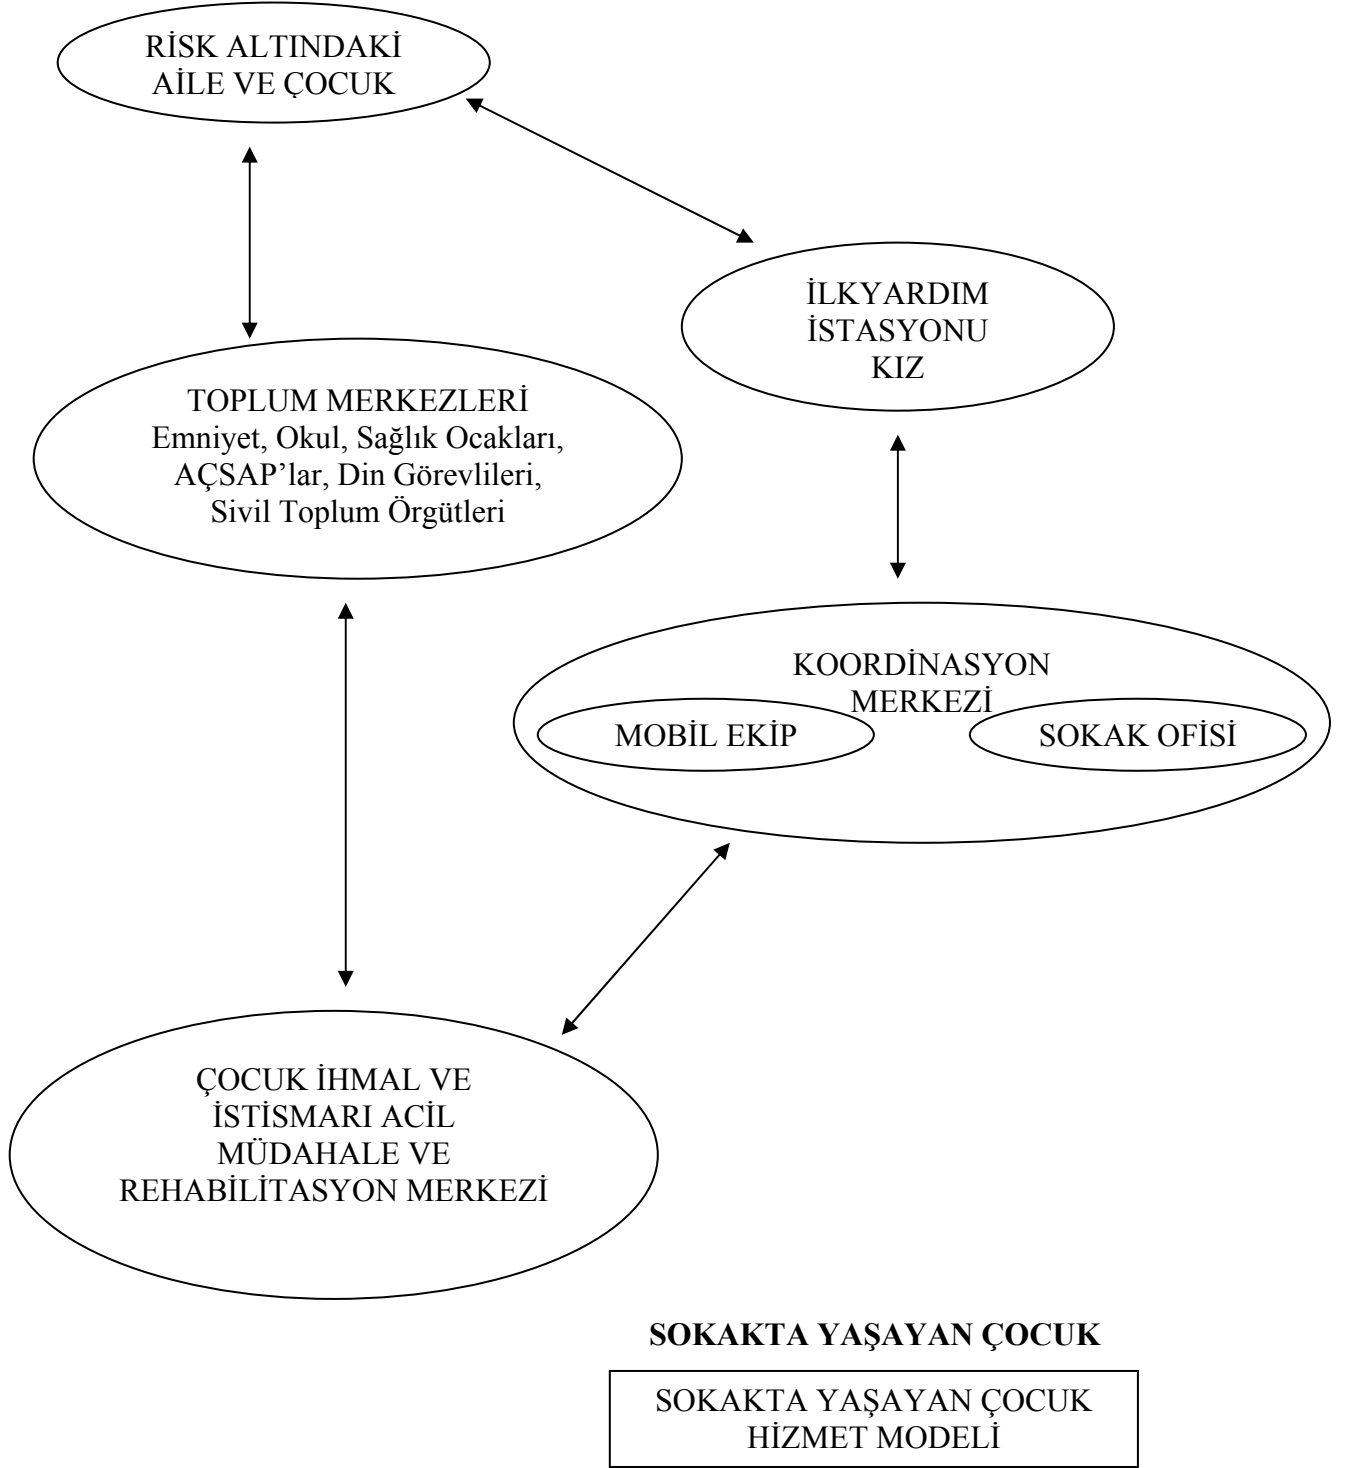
RİSK ALTINDAKİ AİLE VE ÇOCUK

İLKYARDIM İSTASYONU KIZ

TOPLUM MERKEZLERİ
Emniyet, Okul, Sağlık Ocakları, AÇSAP'lar, Din Görevlileri, Sivil Toplum Örgütleri

KOORDİNASYON MERKEZİ

MOBİL EKİP

SOKAK OFİSİ

ÇOCUK İHMAL VE İSTİSMARI ACİL MÜDAHALE VE REHABİLİTASYON MERKEZİ

**SOKAKTA YAŞAYAN ÇOCUK**

SOKAKTA YAŞAYAN ÇOCUK HİZMET MODELİ